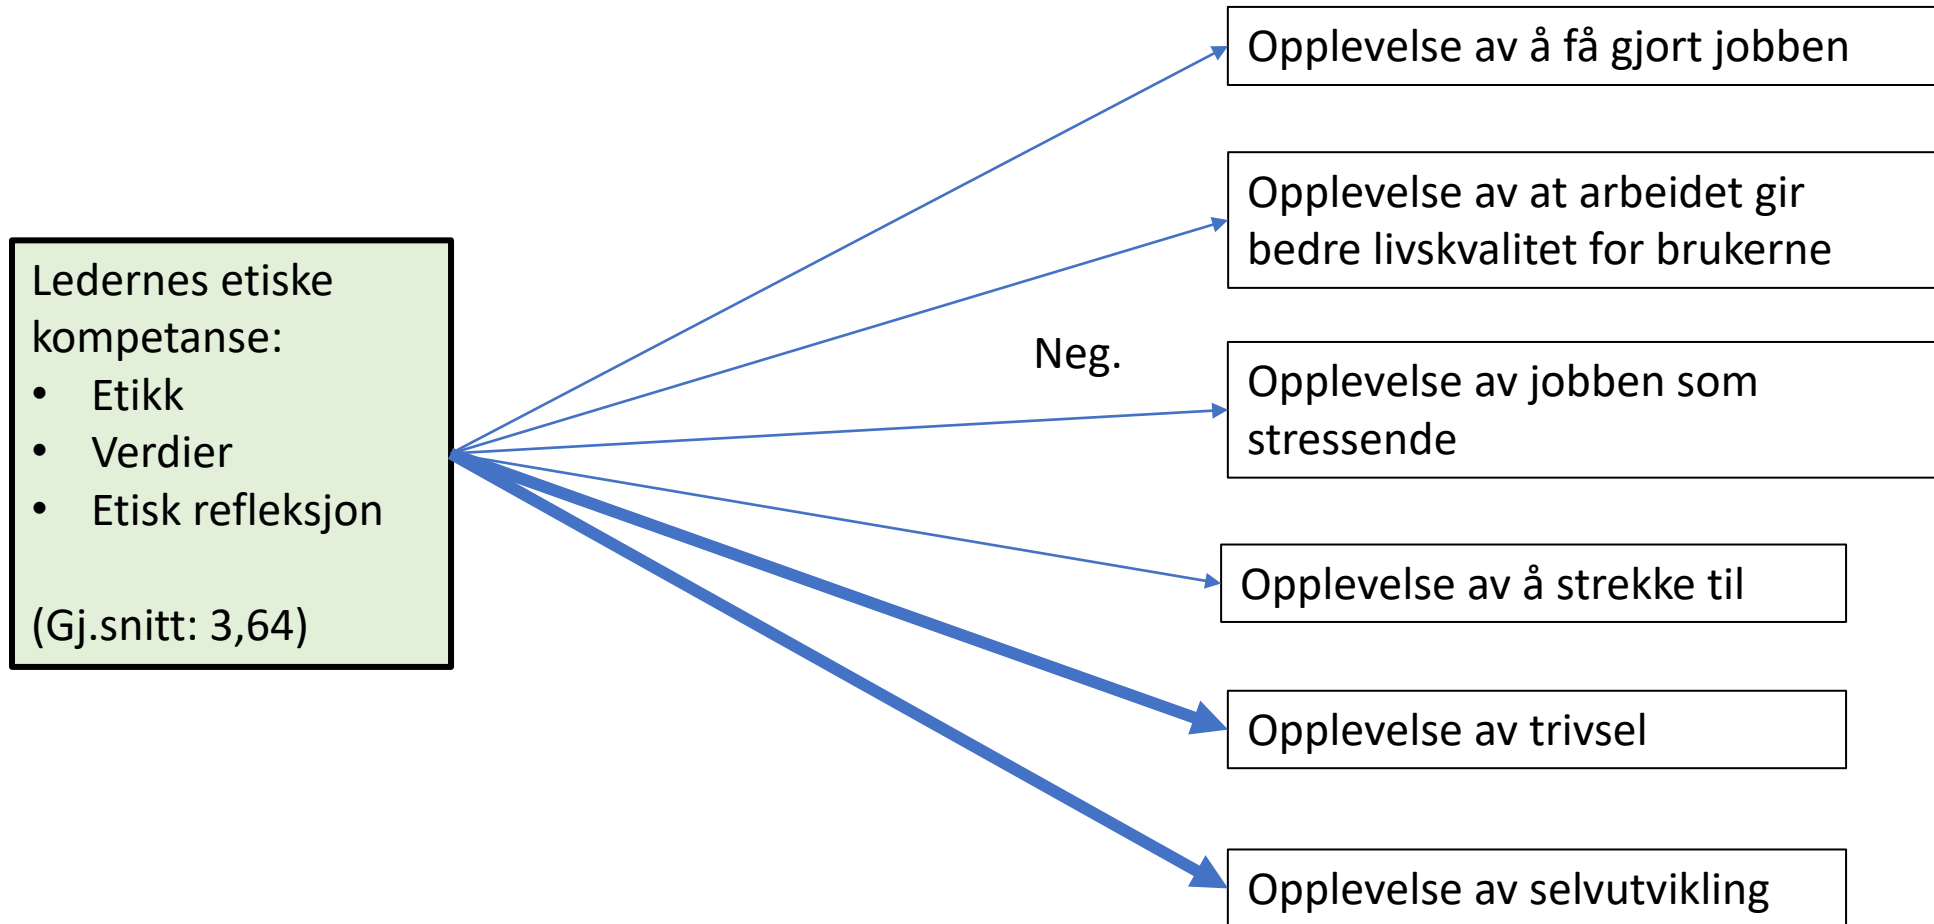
Ledernes etiske kompetanse:
- Etikk
- Verdier
- Etisk refleksjon

(Gj.snitt: 3,64)

Neg.

Opplevelse av å få gjort jobben

Opplevelse av at arbeidet gir bedre livskvalitet for brukerne

Opplevelse av jobben som stressende

Opplevelse av å strekke til

Opplevelse av trivsel

Opplevelse av selvutvikling